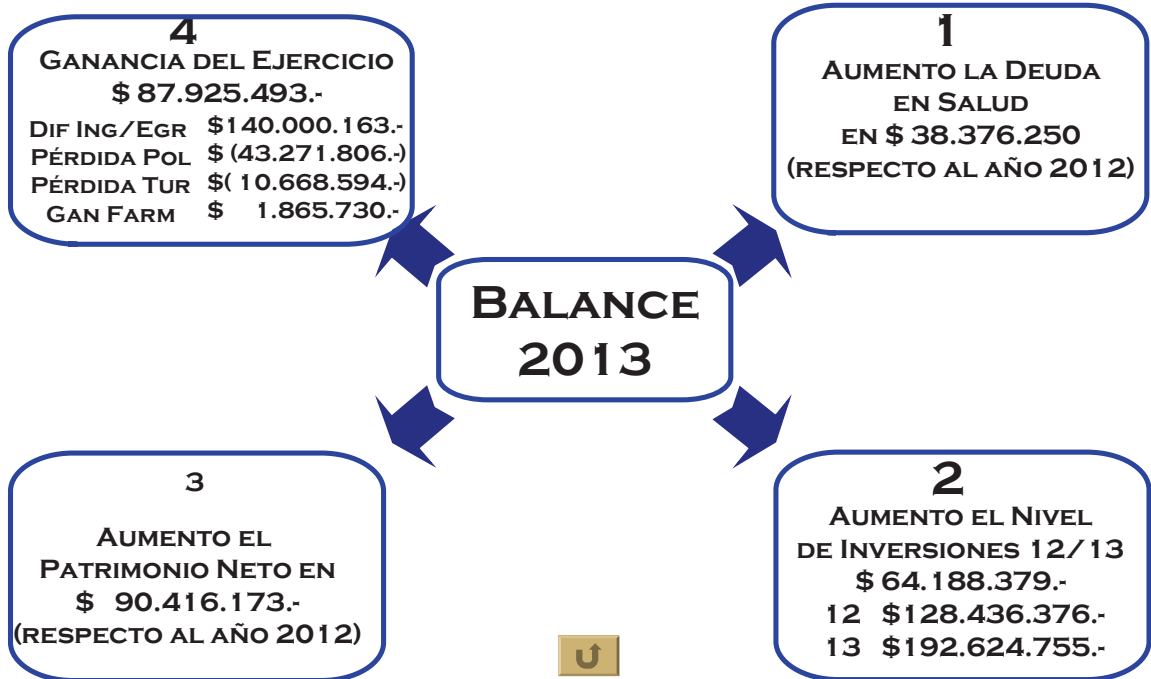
4
Ganancia del Ejercicio
$ 87.925.493.-
Dif Ing/Egr $140.000.163.-
Pérdida Pol $ (43.271.806.-)
Pérdida Tur $( 10.668.594.-)
Gan Farm $ 1.865.730.-

1
Aumento la Deuda en Salud en $ 38.376.250 (respecto al año 2012)

Balance 2013

3
Aumento el Patrimonio Neto en $ 90.416.173.- (respecto al año 2012)

2
Aumento el Nivel de Inversiones 12/13
$ 64.188.379.-
12 $128.436.376.-
13 $192.624.755.-